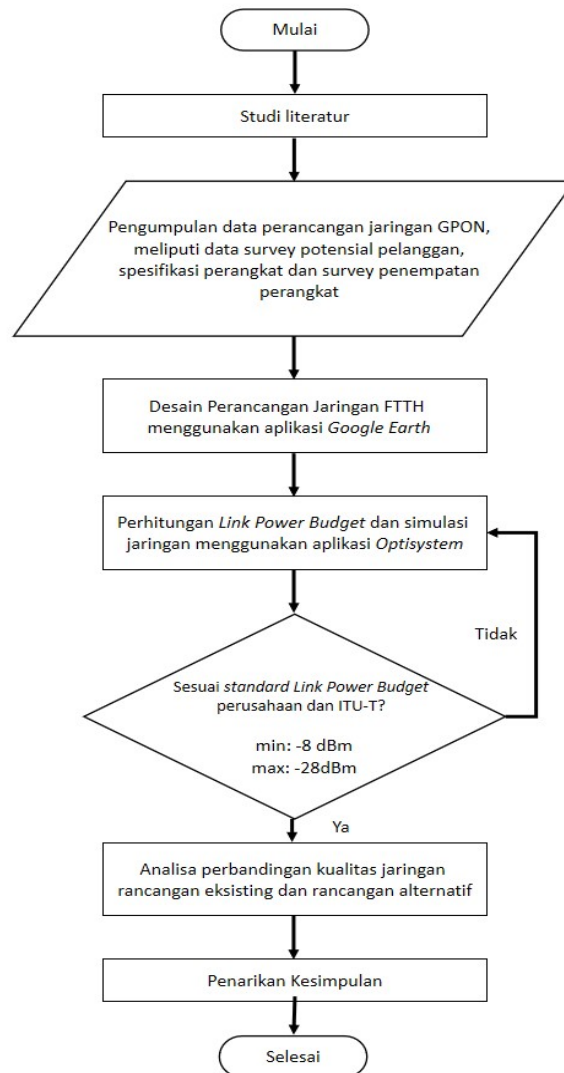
Mulai

Studi literatur

Pengumpulan data perancangan jaringan GPON, meliputi data survey potensial pelanggan, spesifikasi perangkat dan survey penempatan perangkat

Desain Perancangan Jaringan FTTH menggunakan aplikasi Google Earth

Perhitungan Link Power Budget dan simulasi jaringan menggunakan aplikasi Optisystem

Tidak

Sesuai standard Link Power Budget perusahaan dan ITU-T?

min: -8 dBm
max: -28dBm

Ya

Analisa perbandingan kualitas jaringan rancangan eksisting dan rancangan alternatif

Penarikan Kesimpulan

Selesai